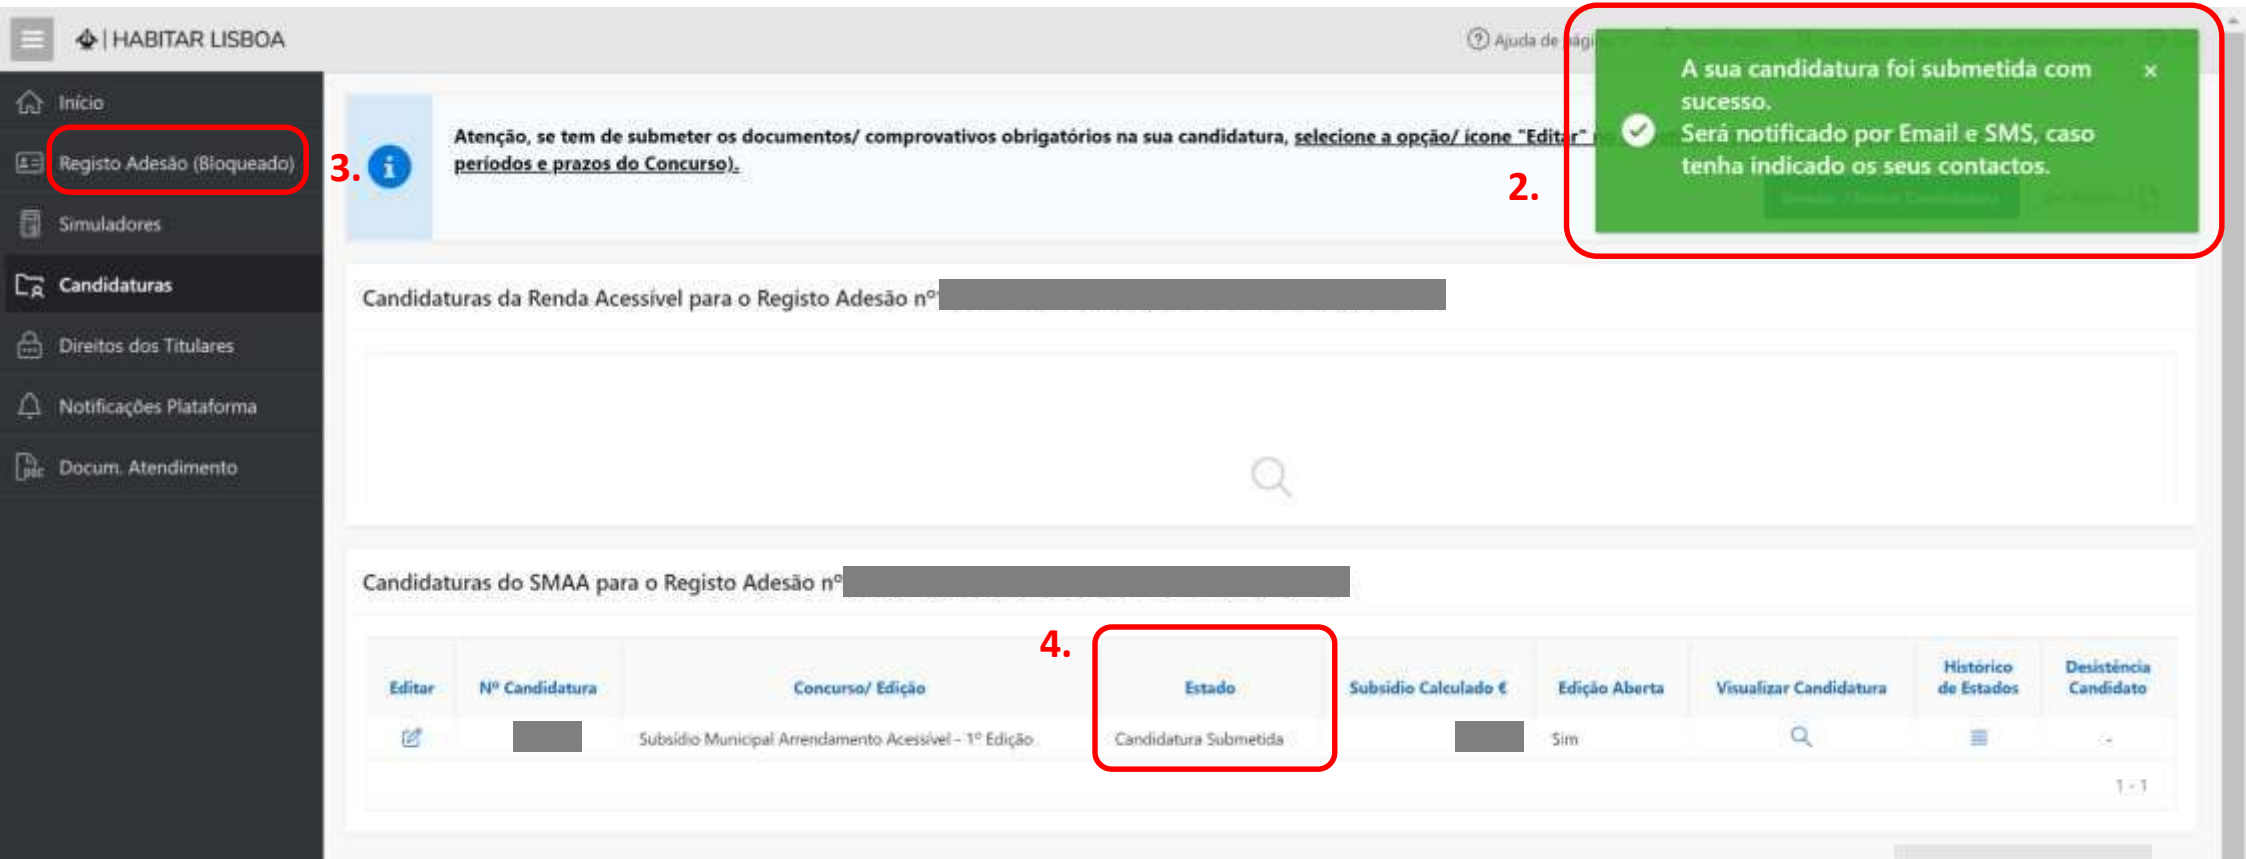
HABITAR LISBOA

Ajuda de págin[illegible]

Início
Registo Adesão (Bloqueado)
Simuladores
Candidaturas
Direitos dos Titulares
Notificações Plataforma
Docum. Atendimento

3.

Atenção, se tem de submeter os documentos/ comprovativos obrigatórios na sua candidatura, selecione a opção/ ícone "Editar" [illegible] períodos e prazos do Concurso).

A sua candidatura foi submetida com sucesso.
Será notificado por Email e SMS, caso tenha indicado os seus contactos.

2.

Candidaturas da Renda Acessível para o Registo Adesão nº

Candidaturas do SMAA para o Registo Adesão nº

4.

| Editar | Nº Candidatura | Concurso/ Edição | Estado | Subsídio Calculado € | Edição Aberta | Visualizar Candidatura | Histórico de Estados | Desistência Candidato |
|---|---|---|---|---|---|---|---|---|
| | | Subsídio Municipal Arrendamento Acessível - 1ª Edição | Candidatura Submetida | | Sim | | | - |

1 - 1